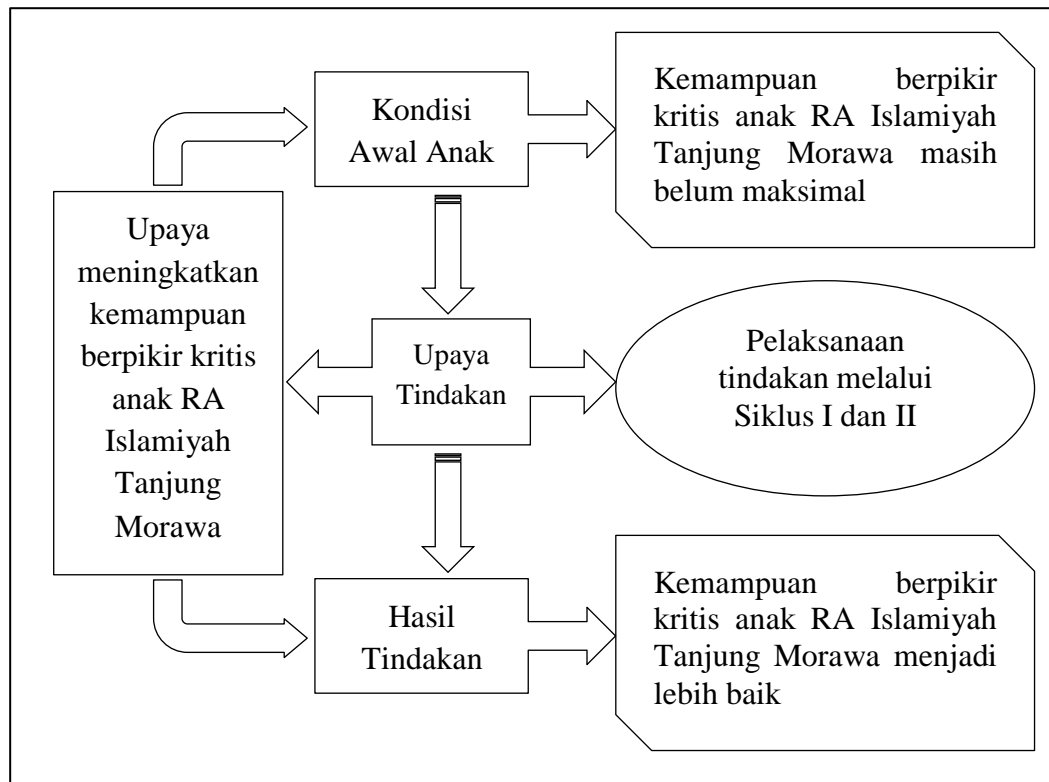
Upaya meningkatkan kemampuan berpikir kritis anak RA Islamiyah Tanjung Morawa

Kondisi Awal Anak

Kemampuan berpikir kritis anak RA Islamiyah Tanjung Morawa masih belum maksimal

Upaya Tindakan

Pelaksanaan tindakan melalui Siklus I dan II

Hasil Tindakan

Kemampuan berpikir kritis anak RA Islamiyah Tanjung Morawa menjadi lebih baik